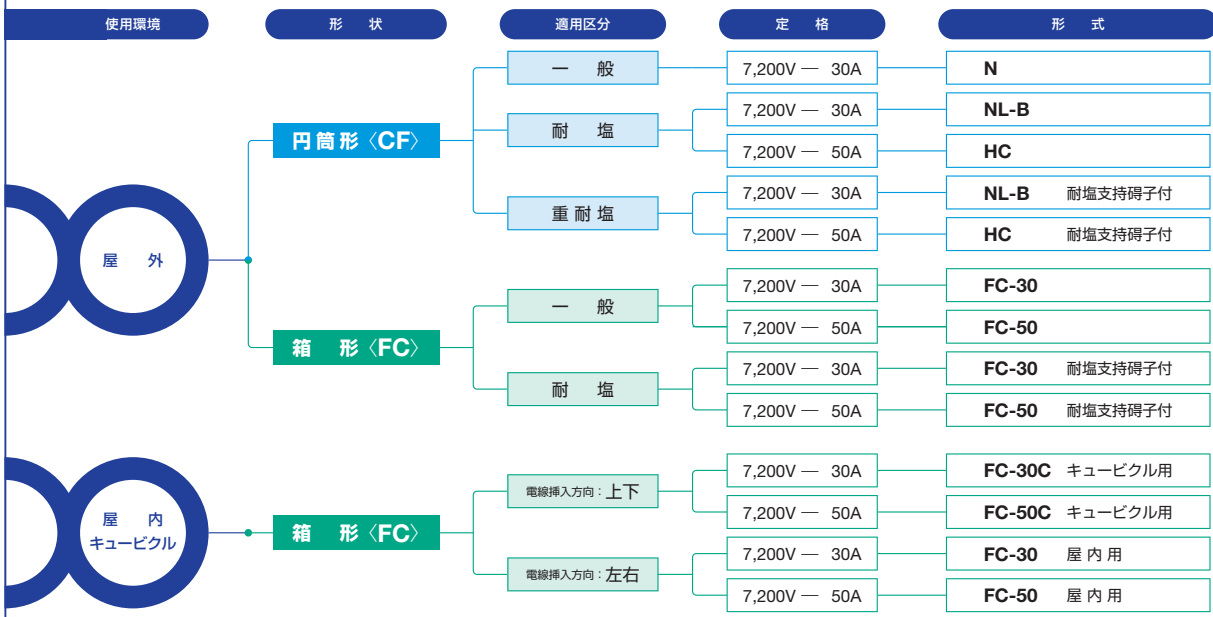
使用環境

形 状

適用区分

定 格

形 式

屋 外

円筒形〈CF〉

一 般

7,200V — 30A

N

耐 塩

7,200V — 30A

NL-B

7,200V — 50A

HC

重耐塩

7,200V — 30A

NL-B 耐塩支持碍子付

7,200V — 50A

HC 耐塩支持碍子付

箱 形〈FC〉

一 般

7,200V — 30A

FC-30

7,200V — 50A

FC-50

耐 塩

7,200V — 30A

FC-30 耐塩支持碍子付

7,200V — 50A

FC-50 耐塩支持碍子付

屋 内 キュービクル

箱 形〈FC〉

電線挿入方向：上下

7,200V — 30A

FC-30C キュービクル用

7,200V — 50A

FC-50C キュービクル用

電線挿入方向：左右

7,200V — 30A

FC-30 屋 内 用

7,200V — 50A

FC-50 屋 内 用